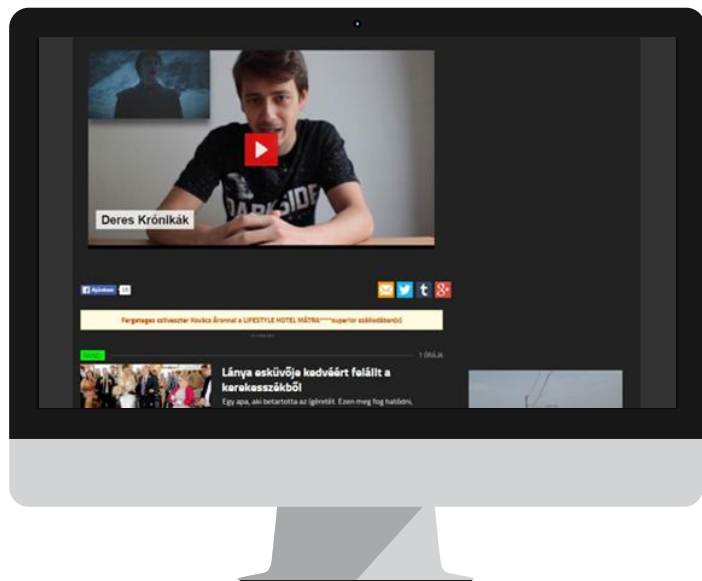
Deres Krónikák

Ajánlom 11

Fergeteges szilveszter Kovács Áronnal a LIFESTYLE HOTEL MÁTRA****superior szállodában(x)

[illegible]

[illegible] 1 órája

Lánya esküvője kedvéért felállt a kerekesszékből

Egy apa, aki betartotta az ígéretét. Ezen meg fog hatódni,